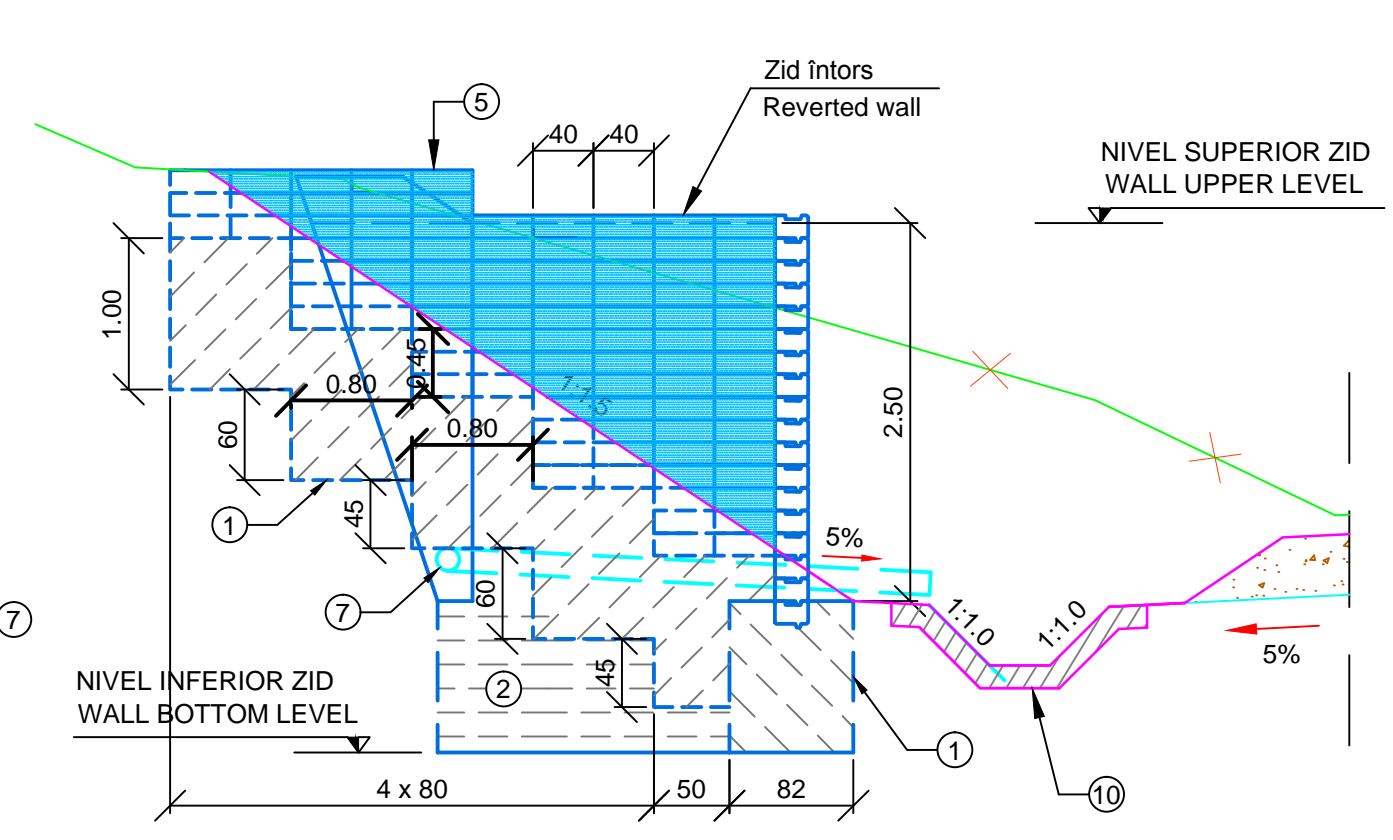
Zid întors
Reverted wall

5

40 40

NIVEL SUPERIOR ZID
WALL UPPER LEVEL

1.00

0.45

0.80

1:1.5

60

0.80

2.50

1

45

5%

7

7

60

1:1.0

1:1.0

5%

45

NIVEL INFERIOR ZID
WALL BOTTOM LEVEL

2

1

4 x 80

50

82

10